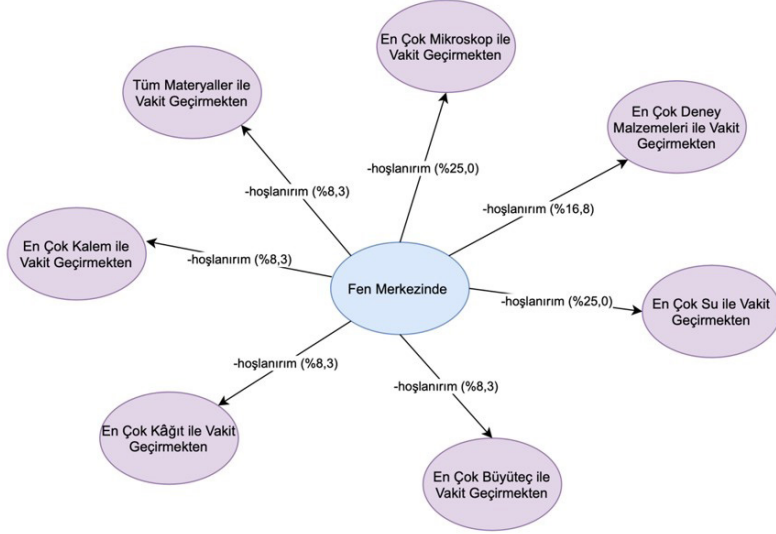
En Çok Mikroskop ile Vakit Geçirmekten

Tüm Materyaller ile Vakit Geçirmekten

En Çok Deney Malzemeleri ile Vakit Geçirmekten

-hoşlanırım (%8,3)

-hoşlanırım (%25,0)

-hoşlanırım (%16,8)

En Çok Kalem ile Vakit Geçirmekten

-hoşlanırım (%8,3)

Fen Merkezinde

-hoşlanırım (%25,0)

En Çok Su ile Vakit Geçirmekten

-hoşlanırım (%8,3)

-hoşlanırım (%8,3)

En Çok Kâğıt ile Vakit Geçirmekten

En Çok Büyüteç ile Vakit Geçirmekten